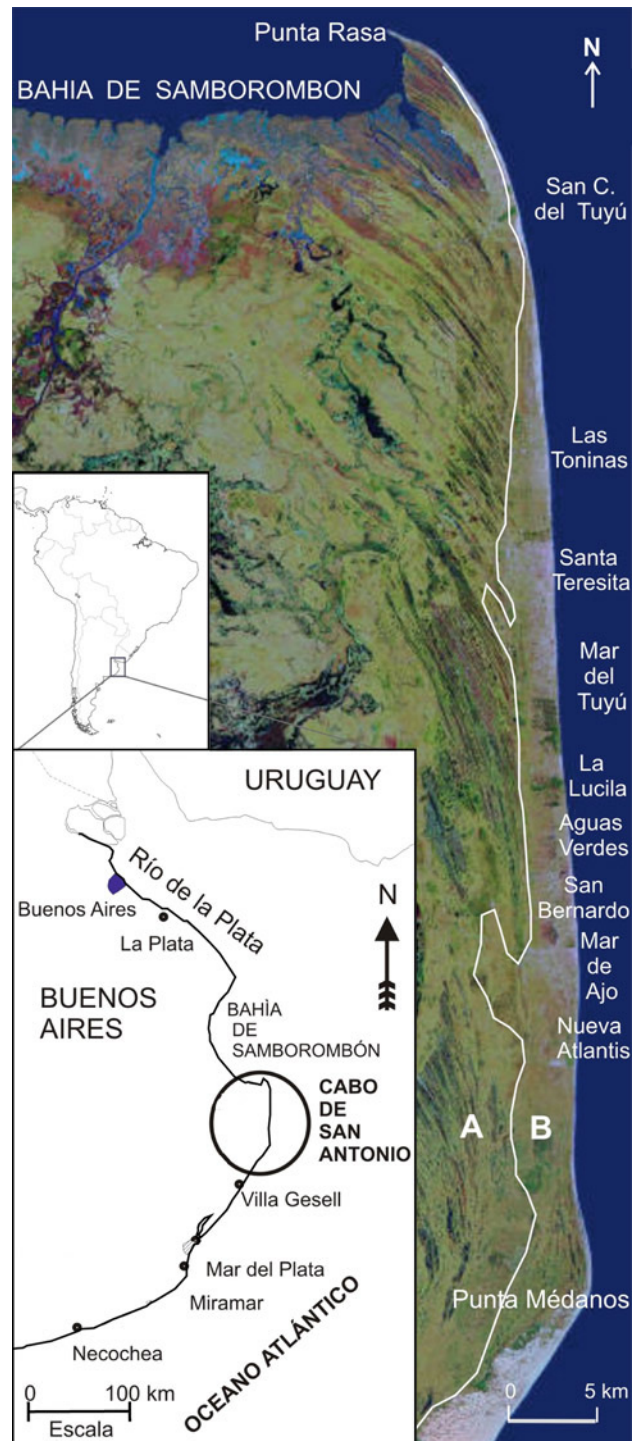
Punta Rasa

N

BAHIA DE SAMBOROMBON

San C. del Tuyú

Las Toninas

Santa Teresita

Mar del Tuyú

La Lucila

Aguas Verdes

San Bernardo

Mar de Ajo

Nueva Atlantis

A

B

Punta Médanos

0

5 km

URUGUAY

Río de la Plata

Buenos Aires

La Plata

N

BUENOS AIRES

BAHÌA DE SAMBOROMBÓN

CABO DE SAN ANTONIO

Villa Gesell

Mar del Plata

Miramar

Necochea

OCEANO ATLÁNTICO

0

100 km

Escala